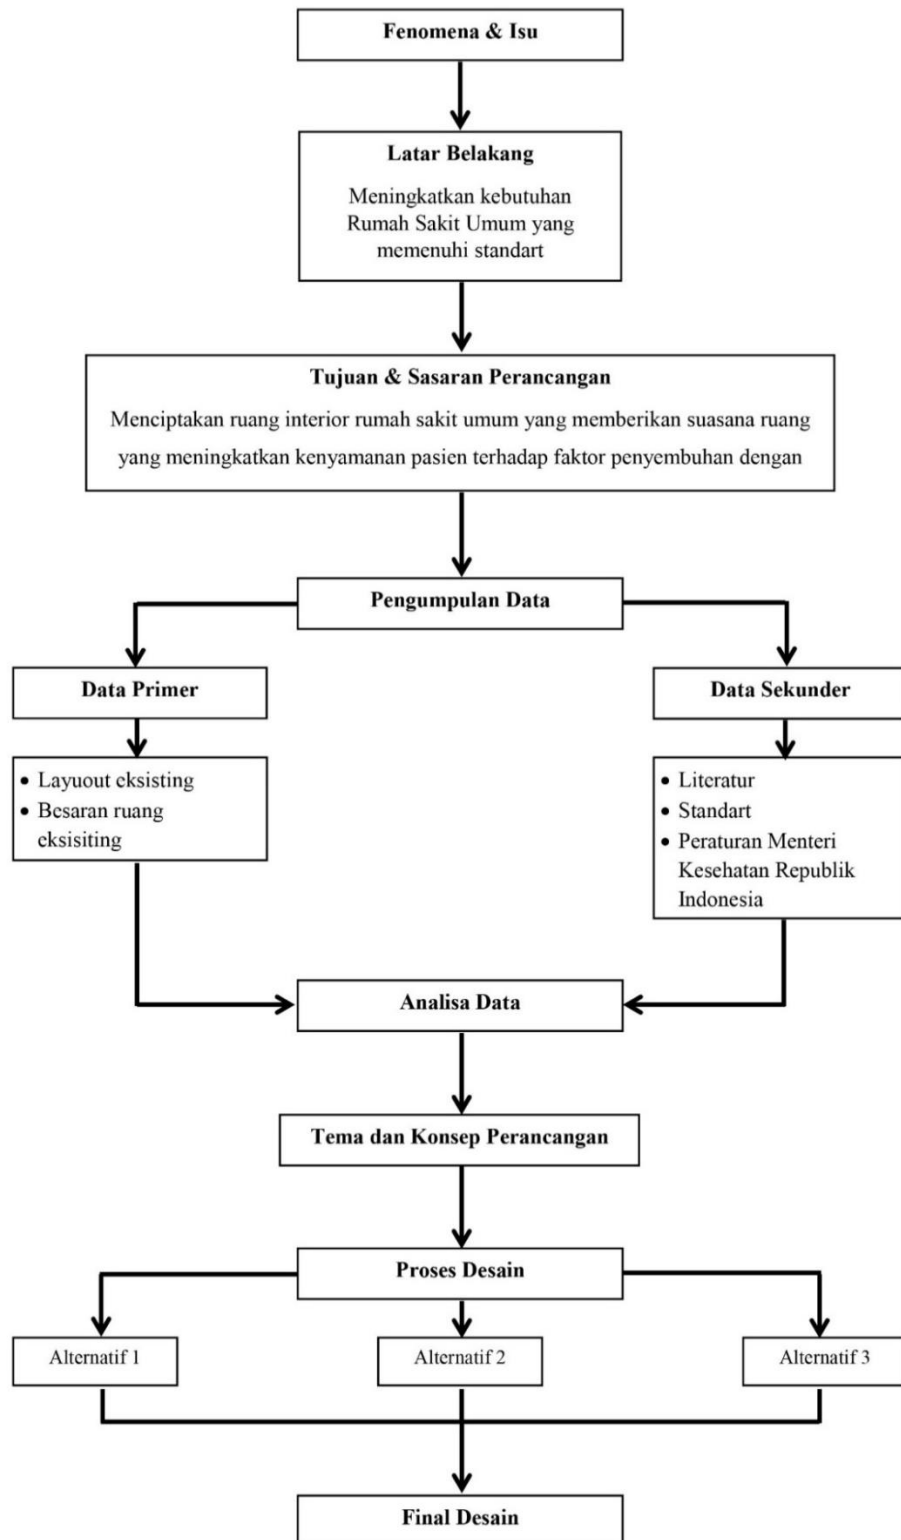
Fenomena & Isu

Latar Belakang

Meningkatkan kebutuhan Rumah Sakit Umum yang memenuhi standart

Tujuan & Sasaran Perancangan

Menciptakan ruang interior rumah sakit umum yang memberikan suasana ruang yang meningkatkan kenyamanan pasien terhadap faktor penyembuhan dengan

Pengumpulan Data

Data Primer

- Layuout eksisting
- Besaran ruang eksisiting

Data Sekunder

- Literatur
- Standart
- Peraturan Menteri Kesehatan Republik Indonesia

Analisa Data

Tema dan Konsep Perancangan

Proses Desain

Alternatif 1

Alternatif 2

Alternatif 3

Final Desain